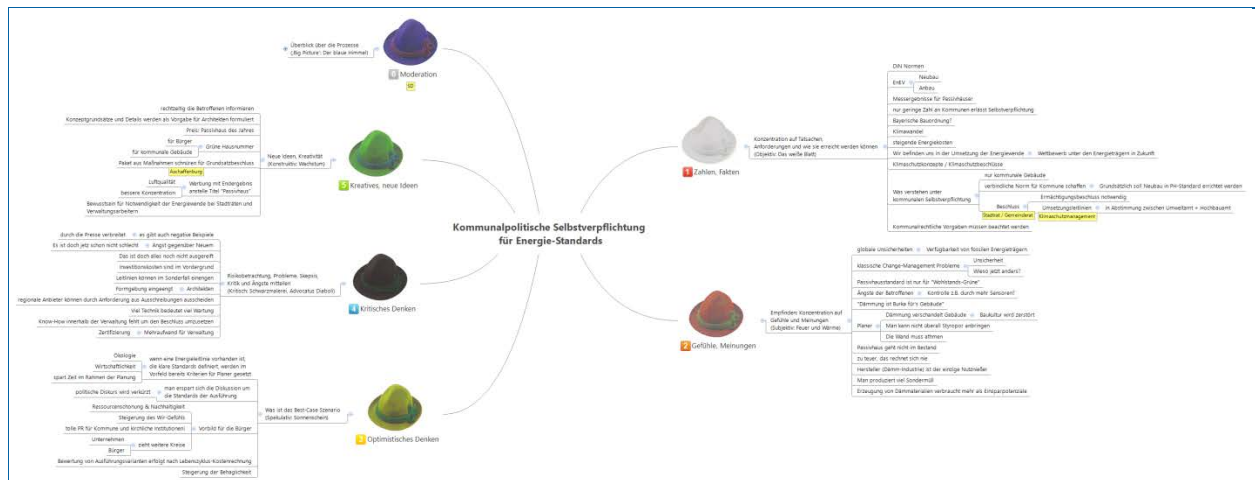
Kommunalpolitische Selbstverpflichtung für Energie-Standards

Überblick über die Prozesse (Big Picture: Der blaue Himmel)
6 Moderation
SD

5 Kreatives, neue Ideen
Neue Ideen, Kreativität (Konstruktiv: Wachstum)
rechtzeitig die Betroffenen informieren
Konzeptgrundsätze und Details werden als Vorgabe für Architekten formuliert
Preis: Passivhaus des Jahres
für Bürger
Grüne Hausnummer
für kommunale Gebäude
Paket aus Maßnahmen schnüren für Grundsatzbeschluss
Aschaffenburg
Luftqualität
bessere Konzentration
Wertung mit Endergebnis anstelle Titel "Passivhaus"
Bewusstsein für Notwendigkeit der Energiewende bei Stadträten und Verwaltungsarbeitern

4 Kritisches Denken
Risikobetrachtung, Probleme, Skepsis, Kritik und Ängste mitteilen (Kritisch: Schwarzmalerei, Advocatus Diaboli)
durch die Presse verbreitet
es gibt auch negative Beispiele
Es ist doch jetzt schon nicht schlecht
Angst gegenüber Neuem
Das ist doch alles noch nicht ausgereift
Investitionskosten sind im Vordergrund
Leitlinien können im Sonderfall einengen
Formgebung eingeengt
Architekten
regionale Anbieter können durch Anforderung aus Ausschreibungen ausscheiden
Viel Technik bedeutet viel Wartung
Know-How innerhalb der Verwaltung fehlt um den Beschluss umzusetzen
Zertifizierung
Mehraufwand für Verwaltung

3 Optimistisches Denken
Was ist das Best-Case Szenario (Spekulativ: Sonnenschein)
Ökologie
Wirtschaftlichkeit
spart Zeit im Rahmen der Planung
wenn eine Energieleitlinie vorhanden ist, die klare Standards definiert, werden im Vorfeld bereits Kriterien für Planer gesetzt
politische Diskurs wird verkürzt
man erspart sich die Diskussion um die Standards der Ausführung
Ressourcenschonung & Nachhaltigkeit
Steigerung des Wir-Gefühls
tolle PR für Kommune und kirchliche Institutionen
Vorbild für die Bürger
Unternehmen
Bürger
zieht weitere Kreise
Bewertung von Ausführungsvarianten erfolgt nach Lebenszyklus-Kostenrechnung
Steigerung der Behaglichkeit

1 Zahlen, Fakten
Konzentration auf Tatsachen, Anforderungen und wie sie erreicht werden können (Objektiv: Das weiße Blatt)
DIN Normen
EnEV
Neubau
Altbau
Messergebnisse für Passivhäuser
nur geringe Zahl an Kommunen erlässt Selbstverpflichtung
Bayerische Bauordnung?
Klimawandel
steigende Energiekosten
Wir befinden uns in der Umsetzung der Energiewende
Wettbewerb unter den Energieträgern in Zukunft
Klimaschutzkonzepte / Klimaschutzbeschlüsse
Was verstehen unter kommunaler Selbstverpflichtung
nur kommunale Gebäude
verbindliche Norm für Kommune schaffen
Grundsätzlich soll Neubau in PH-Standard errichtet werden
Ermächtigungsbeschluss notwendig
Beschluss
Umsetzungsrichtlinien
in Abstimmung zwischen Umweltamt + Hochbauamt
Stadtrat / Gemeinderat
Klimaschutzmanagement
Kommunalrechtliche Vorgaben müssen beachtet werden

2 Gefühle, Meinungen
Empfinden: Konzentration auf Gefühle und Meinungen (Subjektiv: Feuer und Wärme)
globale Unsicherheiten
Verfügbarkeit von fossilen Energieträgern
klassische Change-Management Probleme
Unsicherheit
Wieso jetzt anders?
Passivhausstandard ist nur für "Wohlstands-Grüne"
Ängste der Betroffenen
Kontrolle z.B. durch mehr Sensoren!
"Dämmung ist Burka für's Gebäude"
Planer
Dämmung verschandelt Gebäude
Baukultur wird zerstört
Man kann nicht überall Styropor anbringen
Die Wand muss atmen
Passivhaus geht nicht im Bestand
zu teuer, das rechnet sich nie
Hersteller (Dämm-Industrie) ist der einzige Nutznießer
Man produziert viel Sondermüll
Erzeugung von Dämmaterialen verbraucht mehr als Einsparpotenziale